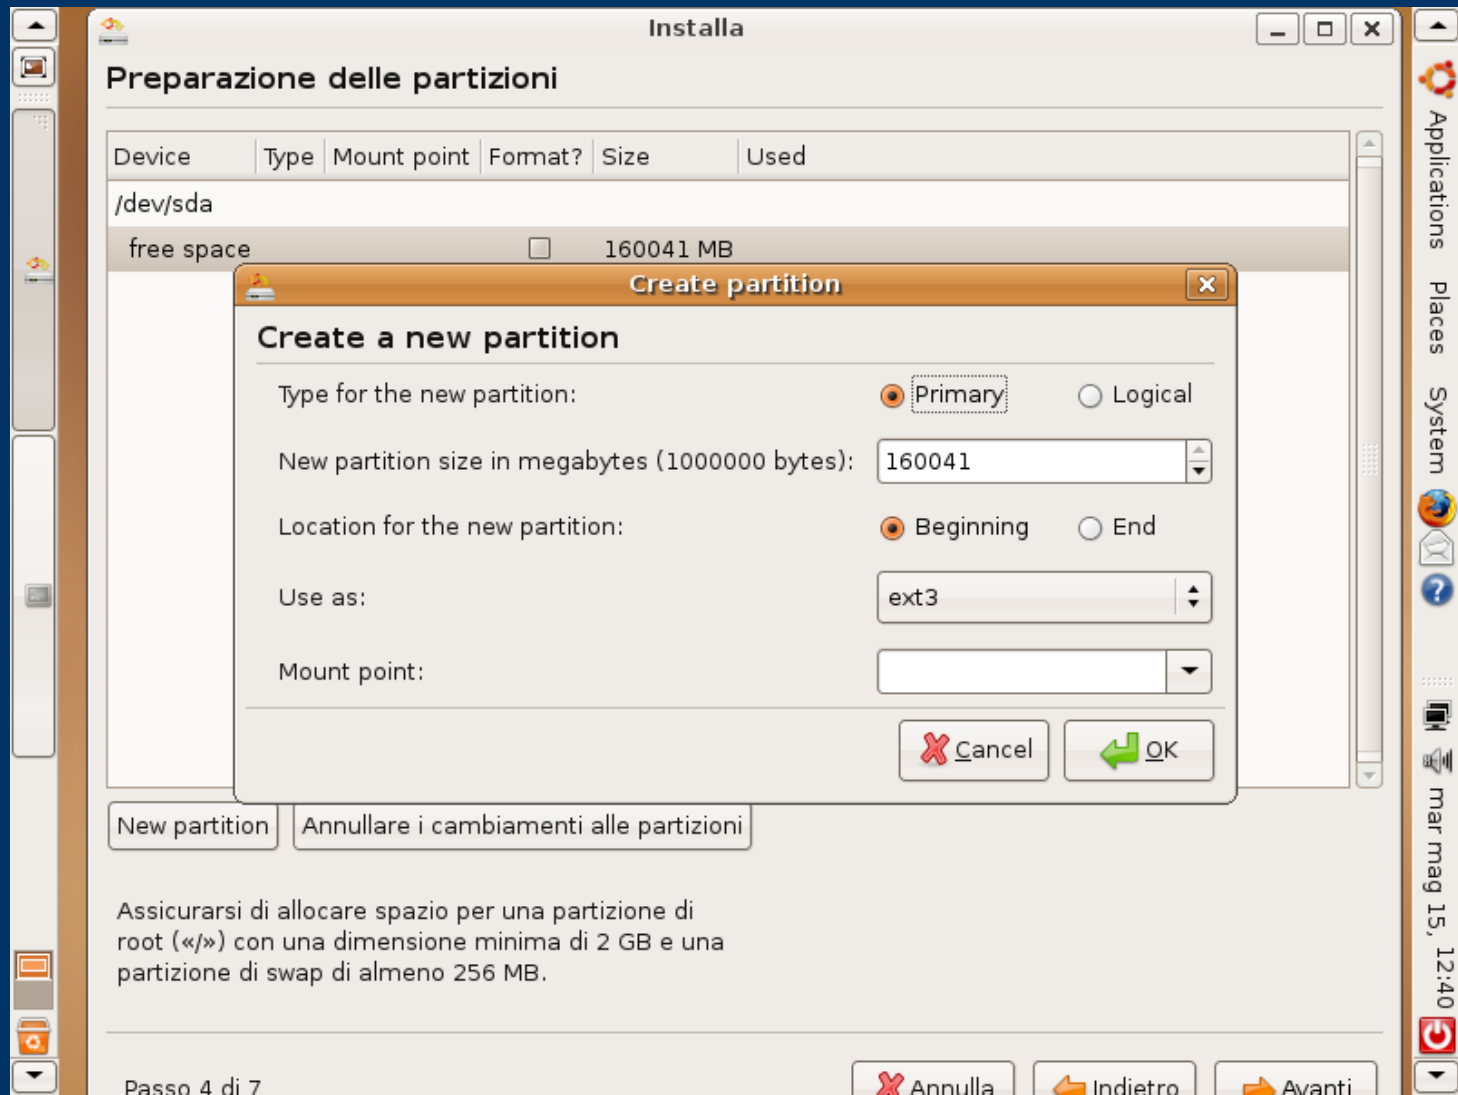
Installa

Preparazione delle partizioni

| Device | Type | Mount point | Format? | Size | Used |
|---|---|---|---|---|---|
| /dev/sda | | | | | |
| free space | | | | 160041 MB | |

Create partition

Create a new partition

Type for the new partition: Primary Logical

New partition size in megabytes (1000000 bytes): 160041

Location for the new partition: Beginning End

Use as: ext3

Mount point:

Cancel OK

New partition Annullare i cambiamenti alle partizioni

Assicurarsi di allocare spazio per una partizione di root («/») con una dimensione minima di 2 GB e una partizione di swap di almeno 256 MB.

Passo 4 di 7

Annulla Indietro Avanti

Applications Places System

mar mag 15, 12:40